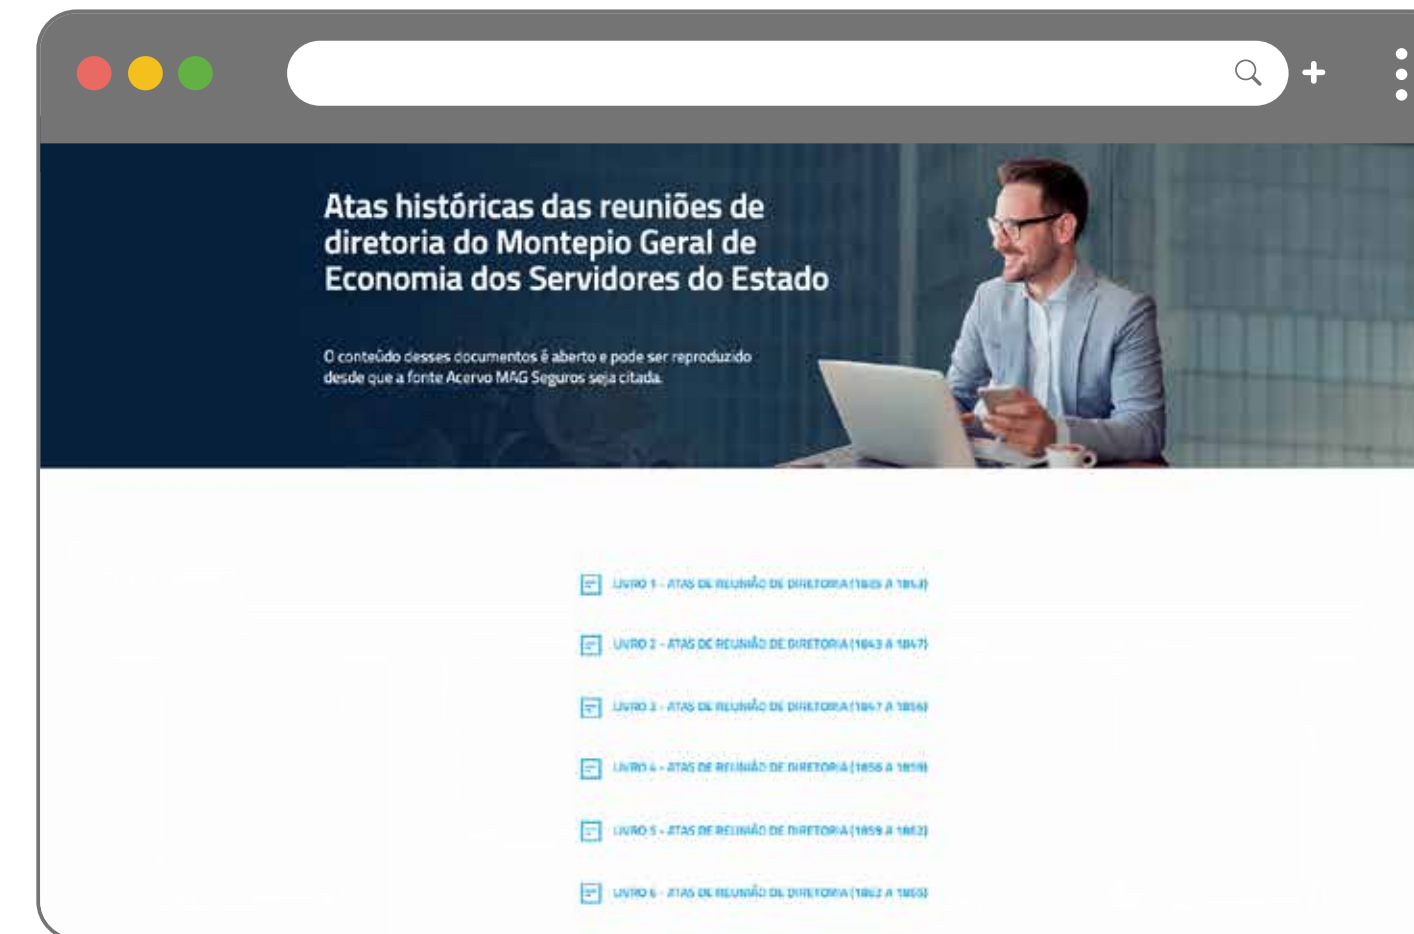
Atas históricas das reuniões de diretoria do Montepio Geral de Economia dos Servidores do Estado

O conteúdo desses documentos é aberto e pode ser reproduzido desde que a fonte Acervo MAG Seguros seja citada.

LIVRO 1 - ATAS DE REUNIÃO DE DIRETORIA ([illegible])

LIVRO 2 - ATAS DE REUNIÃO DE DIRETORIA (1843 A 1847)

LIVRO 3 - ATAS DE REUNIÃO DE DIRETORIA (1847 A 1856)

LIVRO 4 - ATAS DE REUNIÃO DE DIRETORIA (1856 A 1859)

LIVRO 5 - ATAS DE REUNIÃO DE DIRETORIA (1859 A 1862)

LIVRO 6 - ATAS DE REUNIÃO DE DIRETORIA (1862 A 1865)